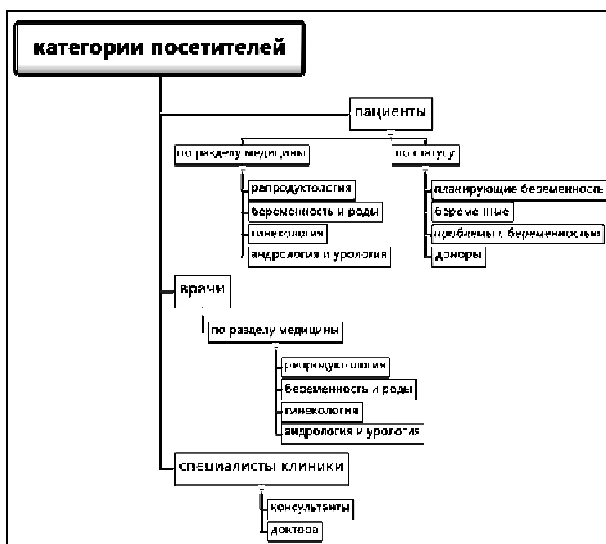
категории посетителей

пациенты

по разделу медицины

репродуктология

беременность и роды

гинекология

андрология и урология

по статусу

планирующие беременность

беременные

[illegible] беременность

доноры

врачи

по разделу медицины

репродуктология

беременность и роды

гинекология

андрология и урология

специалисты клиники

консультанты

доктора